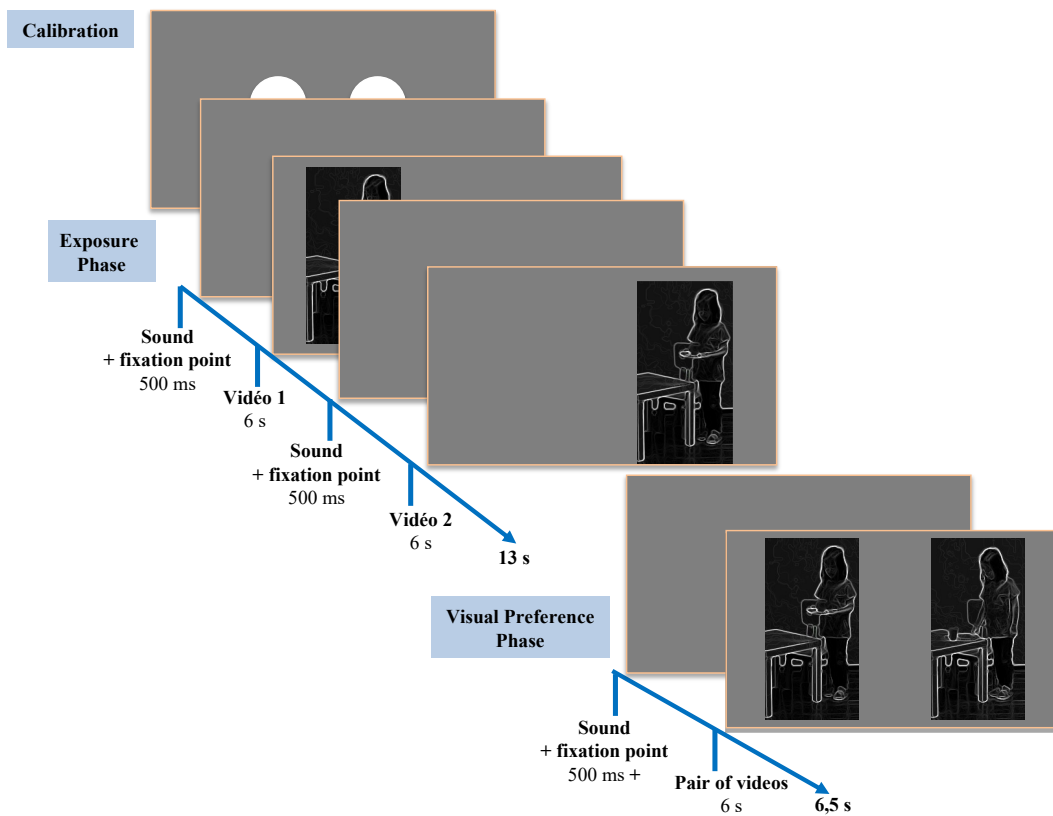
Calibration

Exposure Phase

Sound
+ fixation point
500 ms

Vidéo 1
6 s

Sound
+ fixation point
500 ms

Vidéo 2
6 s

13 s

Visual Preference Phase

Sound
+ fixation point
500 ms +

Pair of videos
6 s

6,5 s